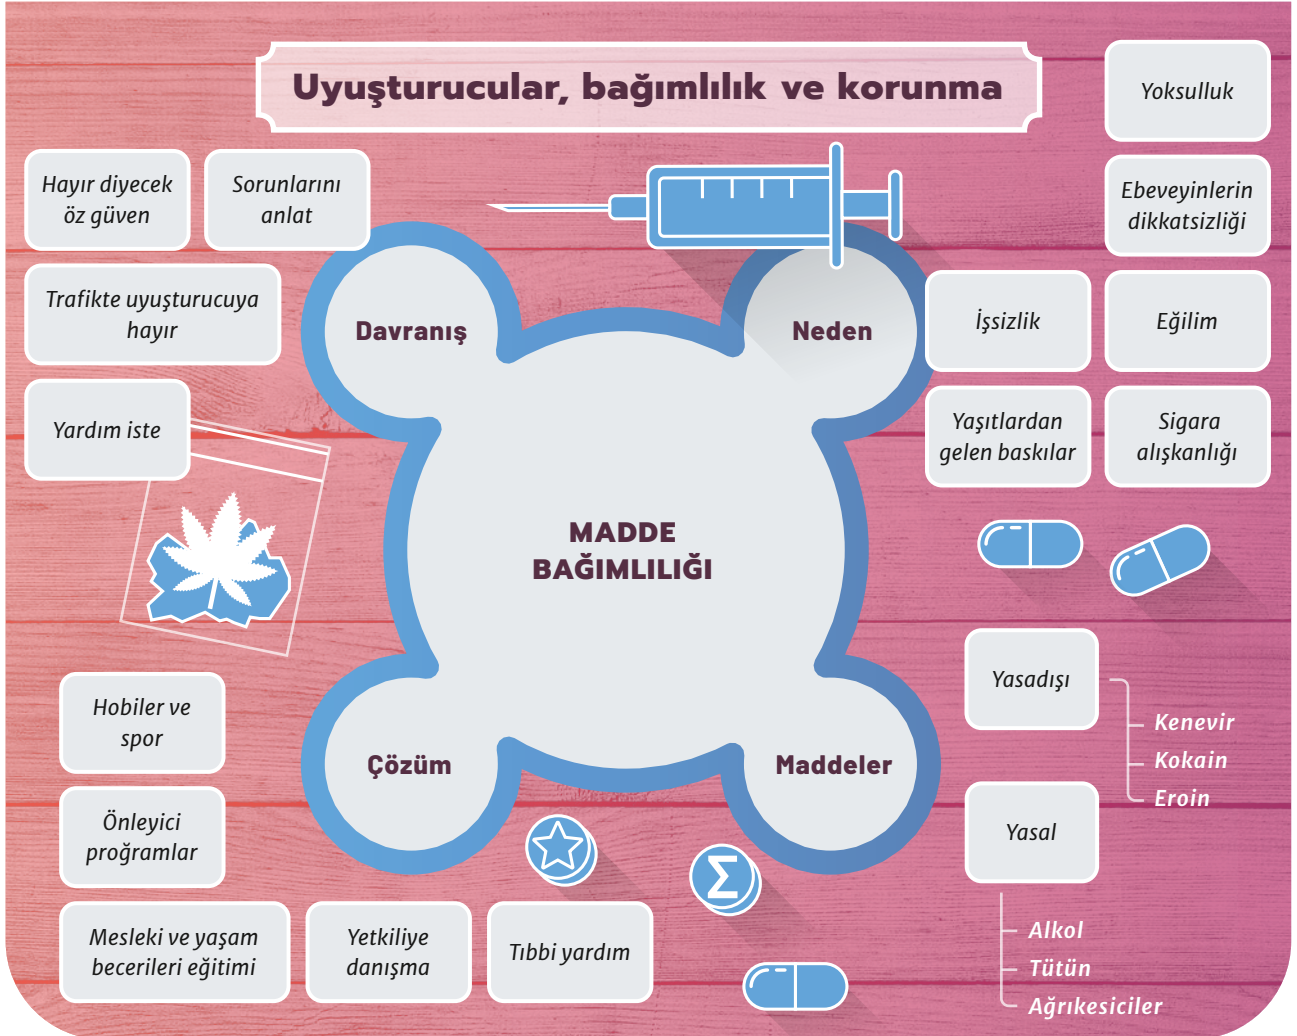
Uyuşturucular, bağımlılık ve korunma

Hayır diyecek öz güven

Sorunlarını anlat

Trafikte uyuşturucuya hayır

Yardım iste

Davranış

Neden

MADDE BAĞIMLILIĞI

Çözüm

Maddeler

Yoksulluk

Ebeveyinlerin dikkatsizliği

İşsizlik

Eğilim

Yaşıtlardan gelen baskılar

Sigara alışkanlığı

Yasadışı

Kenevir
Kokain
Eroin

Yasal

Alkol
Tütün
Ağrıkesiciler

Hobiler ve spor

Önleyici proğramlar

Mesleki ve yaşam becerileri eğitimi

Yetkiliye danışma

Tıbbi yardım